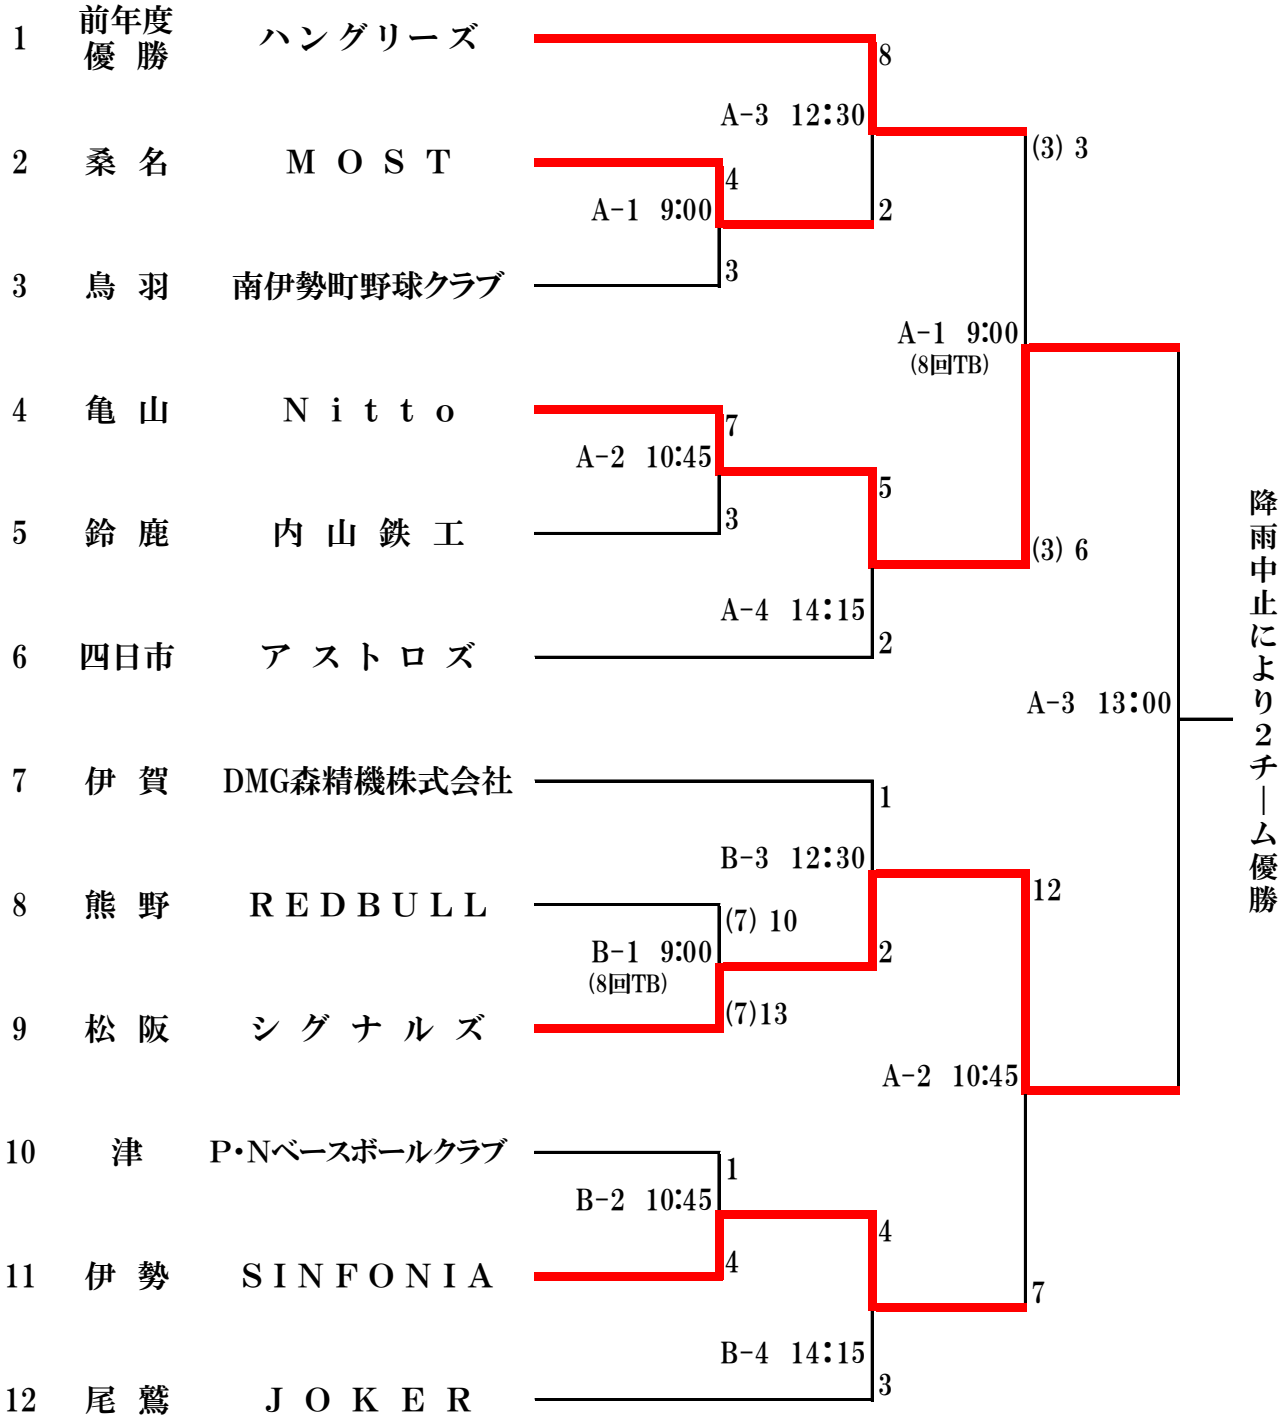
| | | |
|---|---|---|
| 1 | 前年度優勝 | ハングリーズ |
| 2 | 桑名 | MOST |
| 3 | 鳥羽 | 南伊勢町野球クラブ |
| 4 | 亀山 | Nitto |
| 5 | 鈴鹿 | 内山鉄工 |
| 6 | 四日市 | アストロズ |
| 7 | 伊賀 | DMG森精機株式会社 |
| 8 | 熊野 | REDBULL |
| 9 | 松阪 | シグナルズ |
| 10 | 津 | P・Nベースボールクラブ |
| 11 | 伊勢 | SINFONIA |
| 12 | 尾鷲 | JOKER |

8
A-3 12:30
(3) 3
4
A-1 9:00
2
3
A-1 9:00
(8回TB)
7
A-2 10:45
5
3
(3) 6
A-4 14:15
2
A-3 13:00
1
B-3 12:30
12
(7) 10
B-1 9:00
(8回TB)
2
(7)13
A-2 10:45
1
B-2 10:45
4
4
7
B-4 14:15
3

降雨中止により2チーム優勝